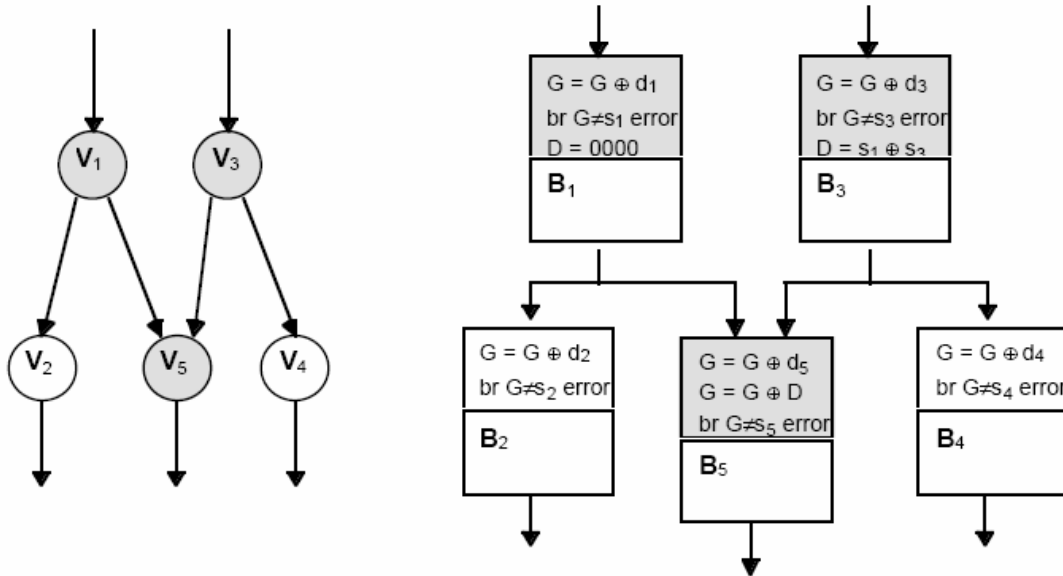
$V_1$
$V_3$
$V_2$
$V_5$
$V_4$

$G = G \oplus d_1$
br $G \neq s_1$ error
$D = 0000$
$B_1$

$G = G \oplus d_3$
br $G \neq s_3$ error
$D = s_1 \oplus s_3$
$B_3$

$G = G \oplus d_2$
br $G \neq s_2$ error
$B_2$

$G = G \oplus d_5$
$G = G \oplus D$
br $G \neq s_5$ error
$B_5$

$G = G \oplus d_4$
br $G \neq s_4$ error
$B_4$